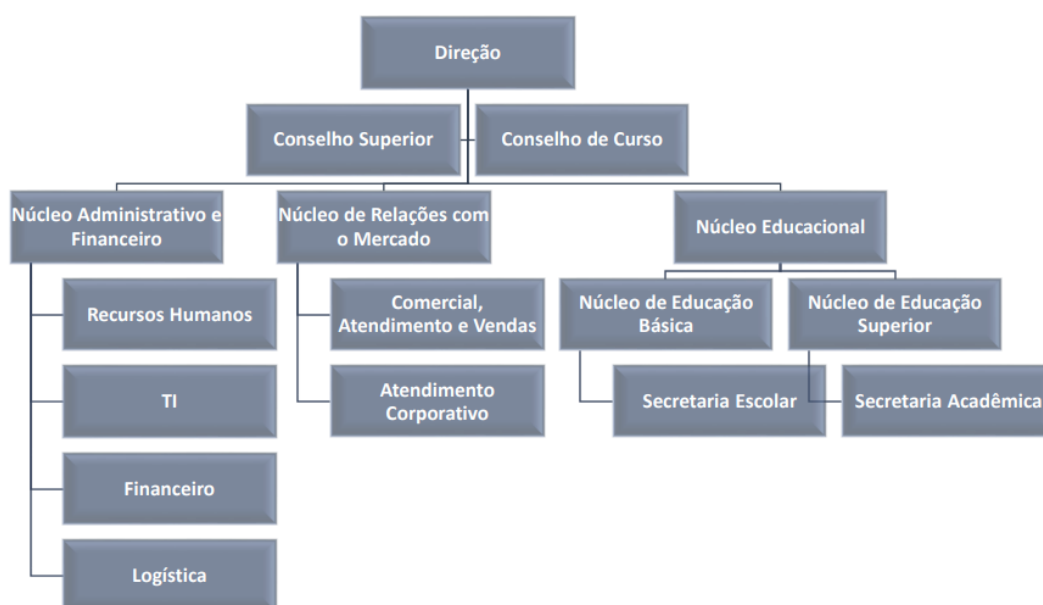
Direção

Conselho Superior

Conselho de Curso

Núcleo Administrativo e Financeiro

Núcleo de Relações com o Mercado

Núcleo Educacional

Recursos Humanos

Comercial, Atendimento e Vendas

Núcleo de Educação Básica

Núcleo de Educação Superior

TI

Atendimento Corporativo

Secretaria Escolar

Secretaria Acadêmica

Financeiro

Logística